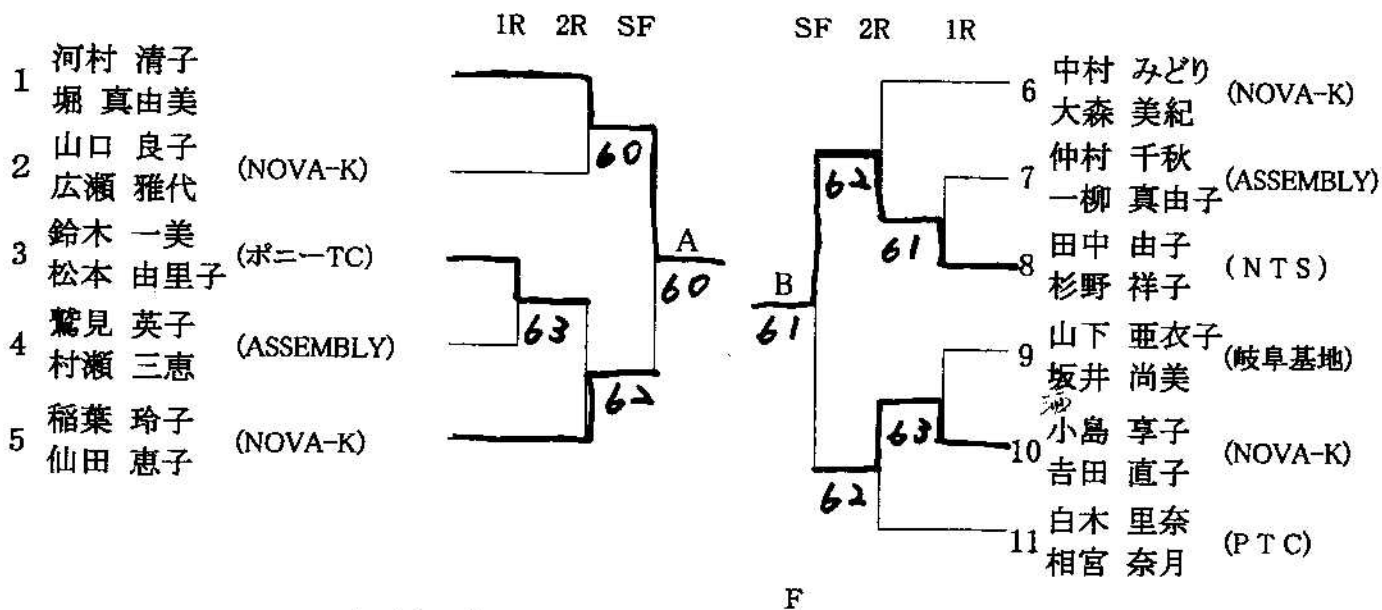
1R 2R SF

SF 2R 1R

1 河村 清子
堀 真由美

2 山口 良子
広瀬 雅代 (NOVA-K)

3 鈴木 一美
松本 由里子 (ポニーTC)

4 鷲見 英子
村瀬 三恵 (ASSEMBLY)

5 稲葉 玲子
仙田 恵子 (NOVA-K)

60

63

62

A
60

B
61

62

61

63

62

6 中村 みどり
大森 美紀 (NOVA-K)

7 仲村 千秋
一柳 真由子 (ASSEMBLY)

8 田中 由子
杉野 祥子 (NTS)

9 山下 亜衣子
坂井 尚美 (岐阜基地)

10 小島 享子
吉田 直子 (NOVA-K)

11 白木 里奈
相宮 奈月 (PTC)

F